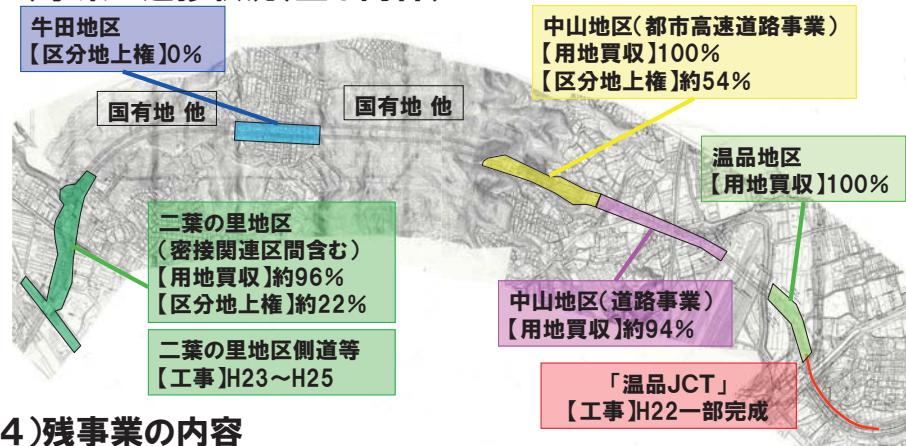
牛田地区
【区分地上権】0%

国有地 他

国有地 他

中山地区（都市高速道路事業）
【用地買収】100%
【区分地上権】約54%

温品地区
【用地買収】100%

二葉の里地区
（密接関連区間含む）
【用地買収】約96%
【区分地上権】約22%

二葉の里地区側道等
【工事】H23～H25

中山地区（道路事業）
【用地買収】約94%

「温品JCT」
【工事】H22一部完成

4）残事業の内容